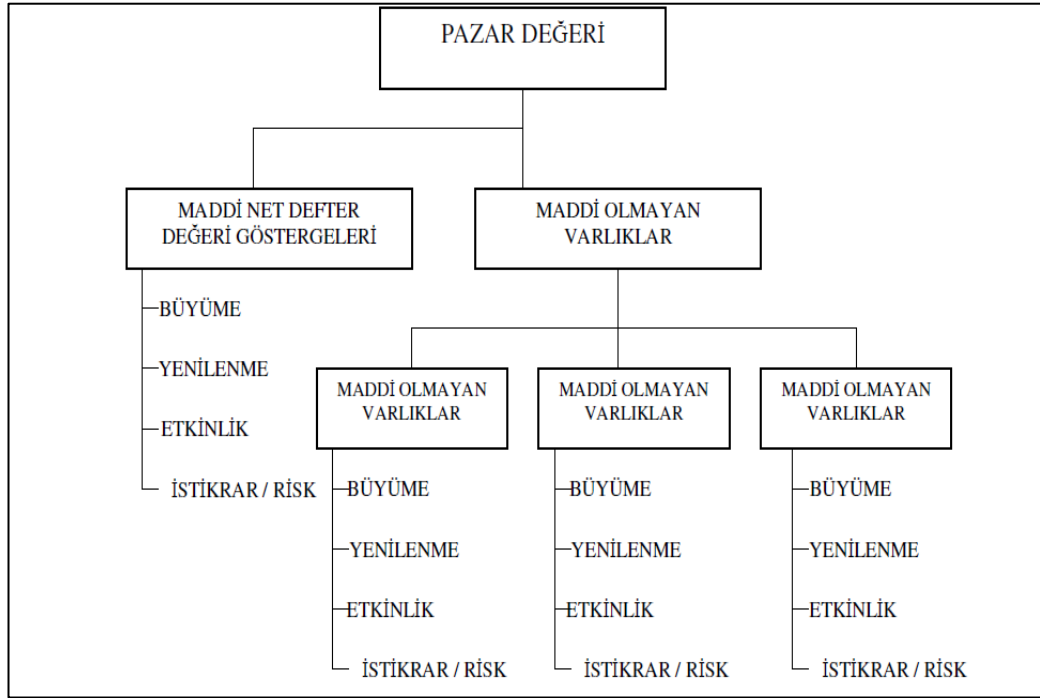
PAZAR DEĞERİ

MADDİ NET DEFTER DEĞERİ GÖSTERGELERİ

BÜYÜME

YENİLENME

ETKİNLİK

İSTİKRAR / RİSK

MADDİ OLMAYAN VARLIKLAR

MADDİ OLMAYAN VARLIKLAR

BÜYÜME

YENİLENME

ETKİNLİK

İSTİKRAR / RİSK

MADDİ OLMAYAN VARLIKLAR

BÜYÜME

YENİLENME

ETKİNLİK

İSTİKRAR / RİSK

MADDİ OLMAYAN VARLIKLAR

BÜYÜME

YENİLENME

ETKİNLİK

İSTİKRAR / RİSK